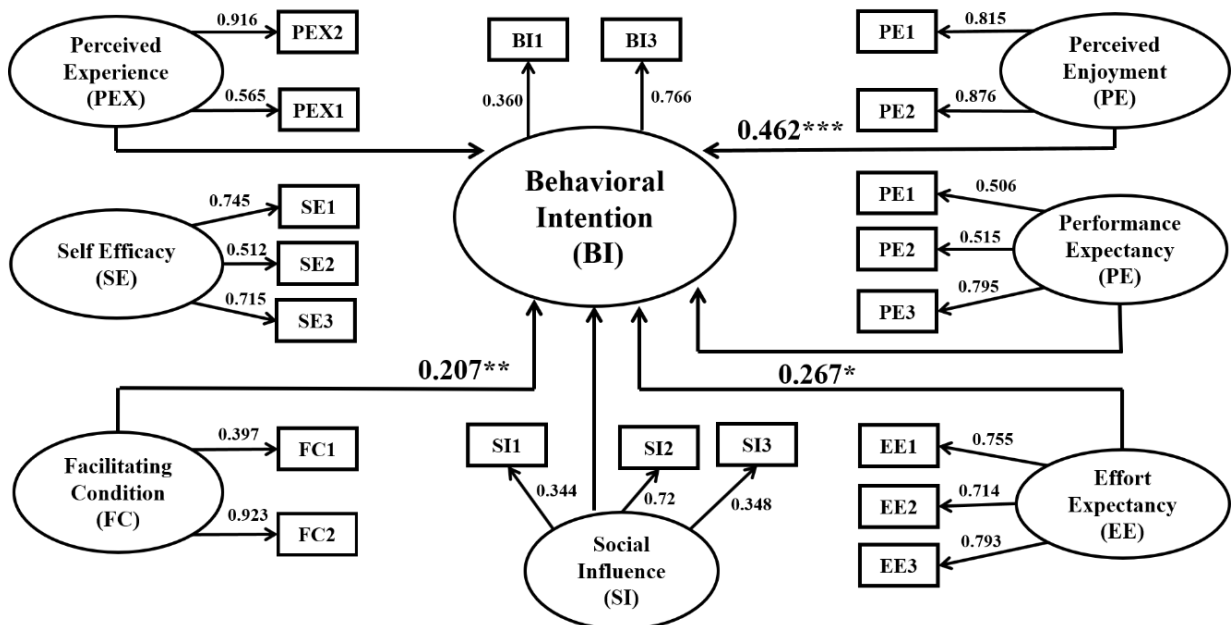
Perceived Experience (PEX)
0.916
PEX2
0.565
PEX1

BI1
BI3
0.360
0.766

PE1
0.815
Perceived Enjoyment (PE)
PE2
0.876
0.462***

Behavioral Intention (BI)

0.745
SE1
Self Efficacy (SE)
0.512
SE2
0.715
SE3

PE1
0.506
Performance Expectancy (PE)
PE2
0.515
0.795
PE3

0.207**
0.267*

0.397
FC1
Facilitating Condition (FC)
0.923
FC2

SI1
SI2
SI3
0.344
0.72
0.348
Social Influence (SI)

EE1
0.755
Effort Expectancy (EE)
EE2
0.714
0.793
EE3